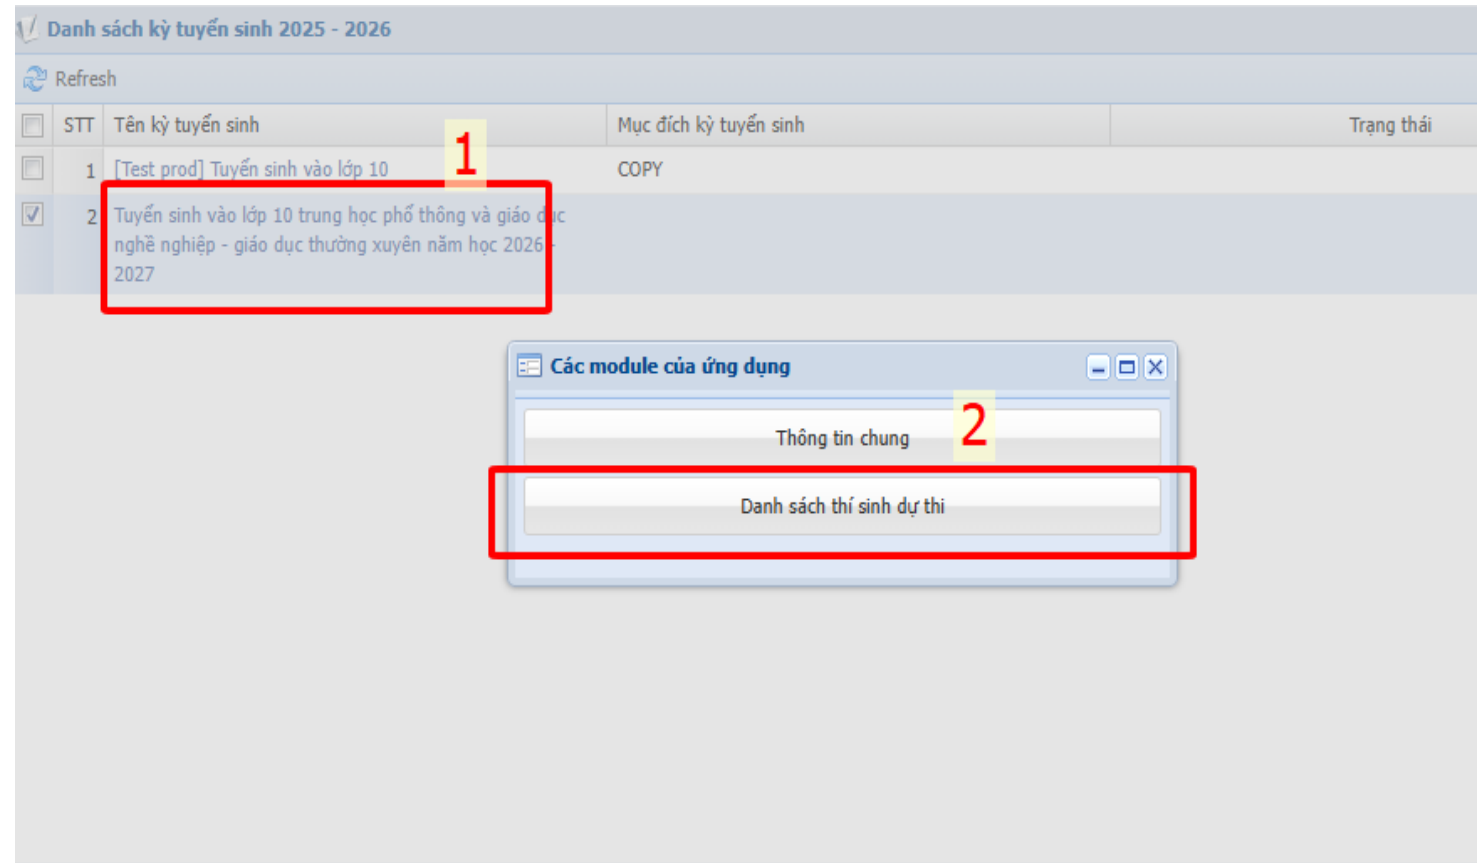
Danh sách kỳ tuyển sinh 2025 - 2026

Refresh

| STT | Tên kỳ tuyển sinh | Mục đích kỳ tuyển sinh | Trạng thái |
|---|---|---|---|
| 1 | [Test prod] Tuyển sinh vào lớp 10 | COPY | |
| 2 | Tuyển sinh vào lớp 10 trung học phổ thông và giáo dục nghề nghiệp - giáo dục thường xuyên năm học 2026 - 2027 | | |

1

Các module của ứng dụng

Thông tin chung

2

Danh sách thí sinh dự thi